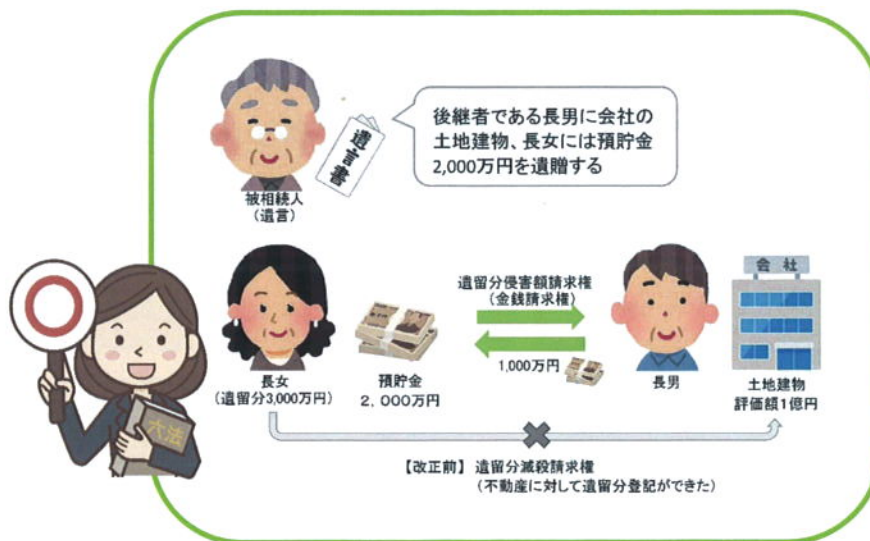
後継者である長男に会社の土地建物、長女には預貯金2,000万円を遺贈する

遺言書

被相続人
（遺言）

遺留分侵害額請求権
（金銭請求権）

1,000万円

長女
（遺留分3,000万円）

預貯金
2，000万円

長男

会社

土地建物
評価額1億円

六法

【改正前】 遺留分減殺請求権
（不動産に対して遺留分登記ができた）